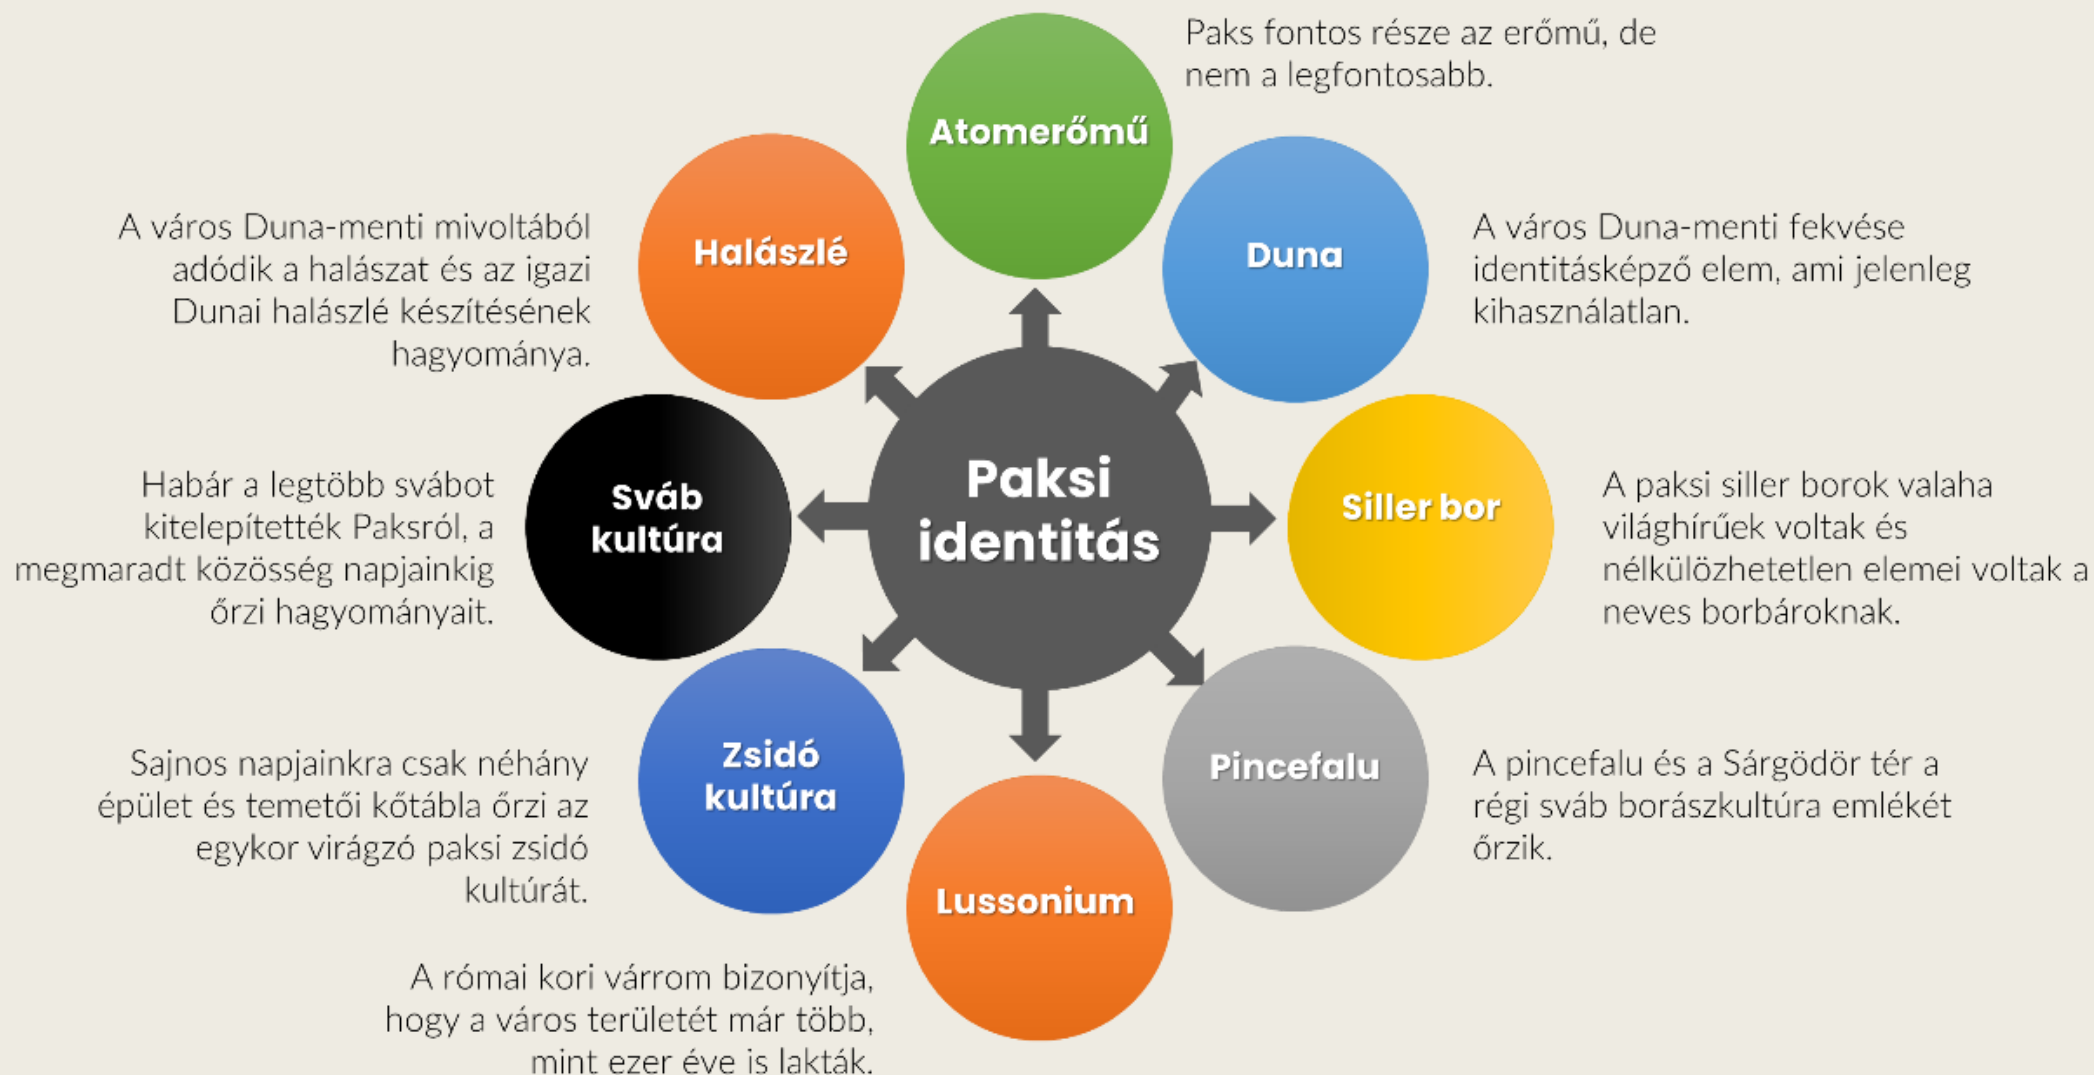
Paksi identitás

Atomerőmű

Paks fontos része az erőmű, de nem a legfontosabb.

Duna

A város Duna-menti fekvése identitásképző elem, ami jelenleg kihasználatlan.

Siller bor

A paksi siller borok valaha világhírűek voltak és nélkülözhetetlen elemei voltak a neves borbároknak.

Pincefalu

A pincefalu és a Sárgödör tér a régi sváb borászkultúra emlékét őrzik.

Lussonium

A római kori várrom bizonyítja, hogy a város területét már több, mint ezer éve is lakták.

Zsidó kultúra

Sajnos napjainkra csak néhány épület és temetői kőtábla őrzi az egykor virágzó paksi zsidó kultúrát.

Sváb kultúra

Habár a legtöbb svábot kitelepítették Paksról, a megmaradt közösség napjainkig őrzi hagyományait.

Halászlé

A város Duna-menti mivoltából adódik a halászat és az igazi Dunai halászlé készítésének hagyománya.